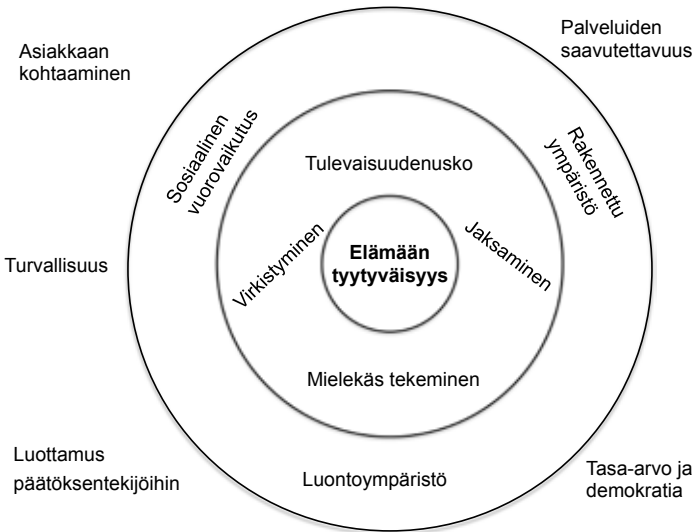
Asiakkaan kohtaaminen

Palveluiden saavutettavuus

Sosiaalinen vuorovaikutus

Rakennettu ympäristö

Tulevaisuudenusko

Virkistyminen

Elämään tyytyväisyys

Jaksaminen

Turvallisuus

Mielekäs tekeminen

Luottamus päätöksentekijöihin

Luontoympäristö

Tasa-arvo ja demokratia